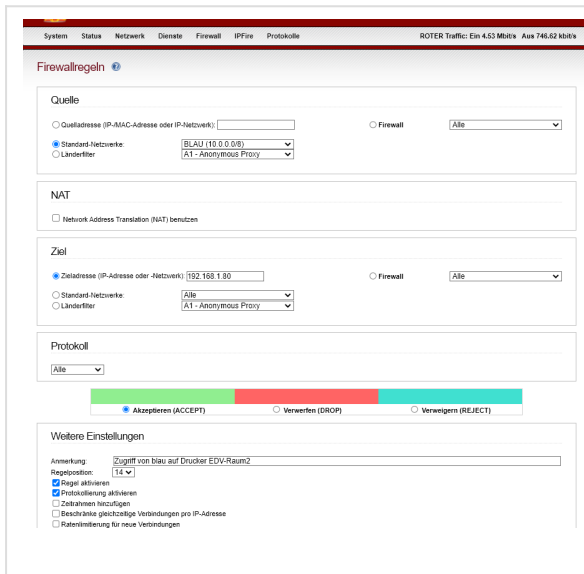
System Status Netzwerk Dienste Firewall IPFire Protokolle

ROTER Traffic: Ein 4.53 Mbit/s Aus 746.62 kbit/s

Firewallregeln

Quelle

Quelladresse (IP-/MAC-Adresse oder IP-Netzwerk):

Firewall

Alle

Standard-Netzwerke: BLAU (10.0.0.0/8)

Länderfilter A1 - Anonymous Proxy

NAT

Network Address Translation (NAT) benutzen

Ziel

Zieladresse (IP-Adresse oder -Netzwerk): 192.168.1.80

Firewall

Alle

Standard-Netzwerke: Alle

Länderfilter A1 - Anonymous Proxy

Protokoll

Alle

Akzeptieren (ACCEPT)

Verwerfen (DROP)

Verweigern (REJECT)

Weitere Einstellungen

Anmerkung: Zugriff von blau auf Drucker EDV-Raum2

Regelposition: 14

Regel aktivieren

Protokollierung aktivieren

Zeitrahmen hinzufügen

Beschränke gleichzeitige Verbindungen pro IP-Adresse

Ratenlimitierung für neue Verbindungen